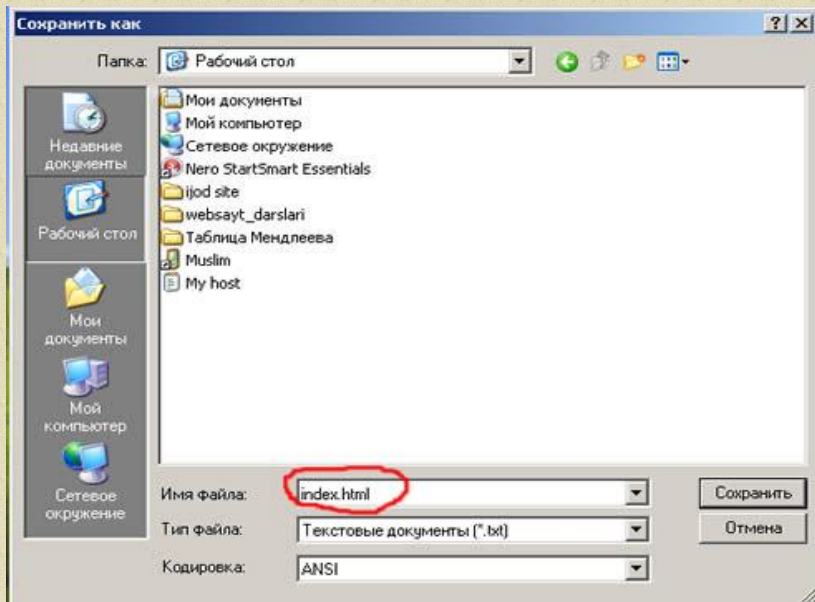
Сохранить как

?X

Папка: Рабочий стол

Недавние документы

Рабочий стол

Мои документы

Мой компьютер

Сетевое окружение

Мои документы
Мой компьютер
Сетевое окружение
Nero StartSmart Essentials
ijod site
websayt_darslari
Таблица Мендлеева
Muslim
My host

Имя файла: index.html

Тип файла: Текстовые документы (*.txt)

Кодировка: ANSI

Сохранить

Отмена